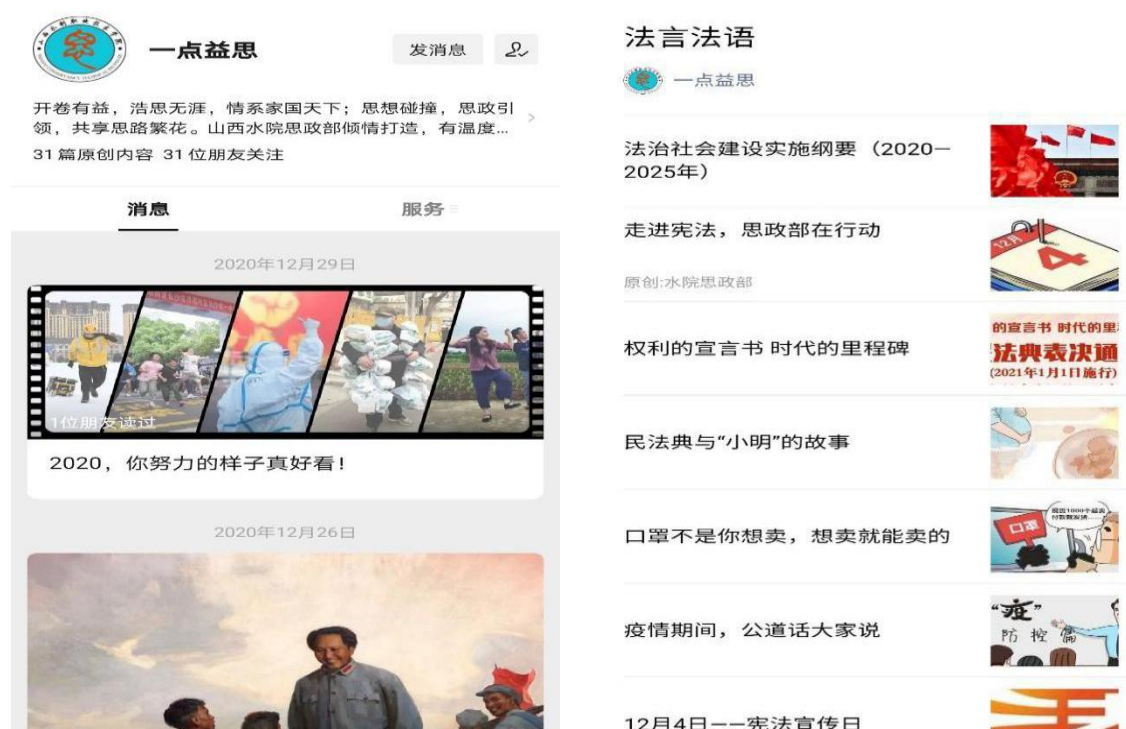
一点益思

发消息

开卷有益，浩思无涯，情系家国天下；思想碰撞，思政引领，共享思路繁花。山西水院思政部倾情打造，有温度...

31 篇原创内容 31 位朋友关注

消息

服务

2020年12月29日

1位朋友读过

2020，你努力的样子真好看！

2020年12月26日

法言法语

一点益思

法治社会建设实施纲要（2020—2025年）

走进宪法，思政部在行动

原创:水院思政部

权利的宣言书 时代的里程碑

的宣言书 时代的里

法典表决通

(2021年1月1日施行)

民法典与“小明”的故事

口罩不是你想卖，想卖就能卖的

口罩

疫情期间，公道话大家说

“疫”

防 控

12月4日——宪法宣传日